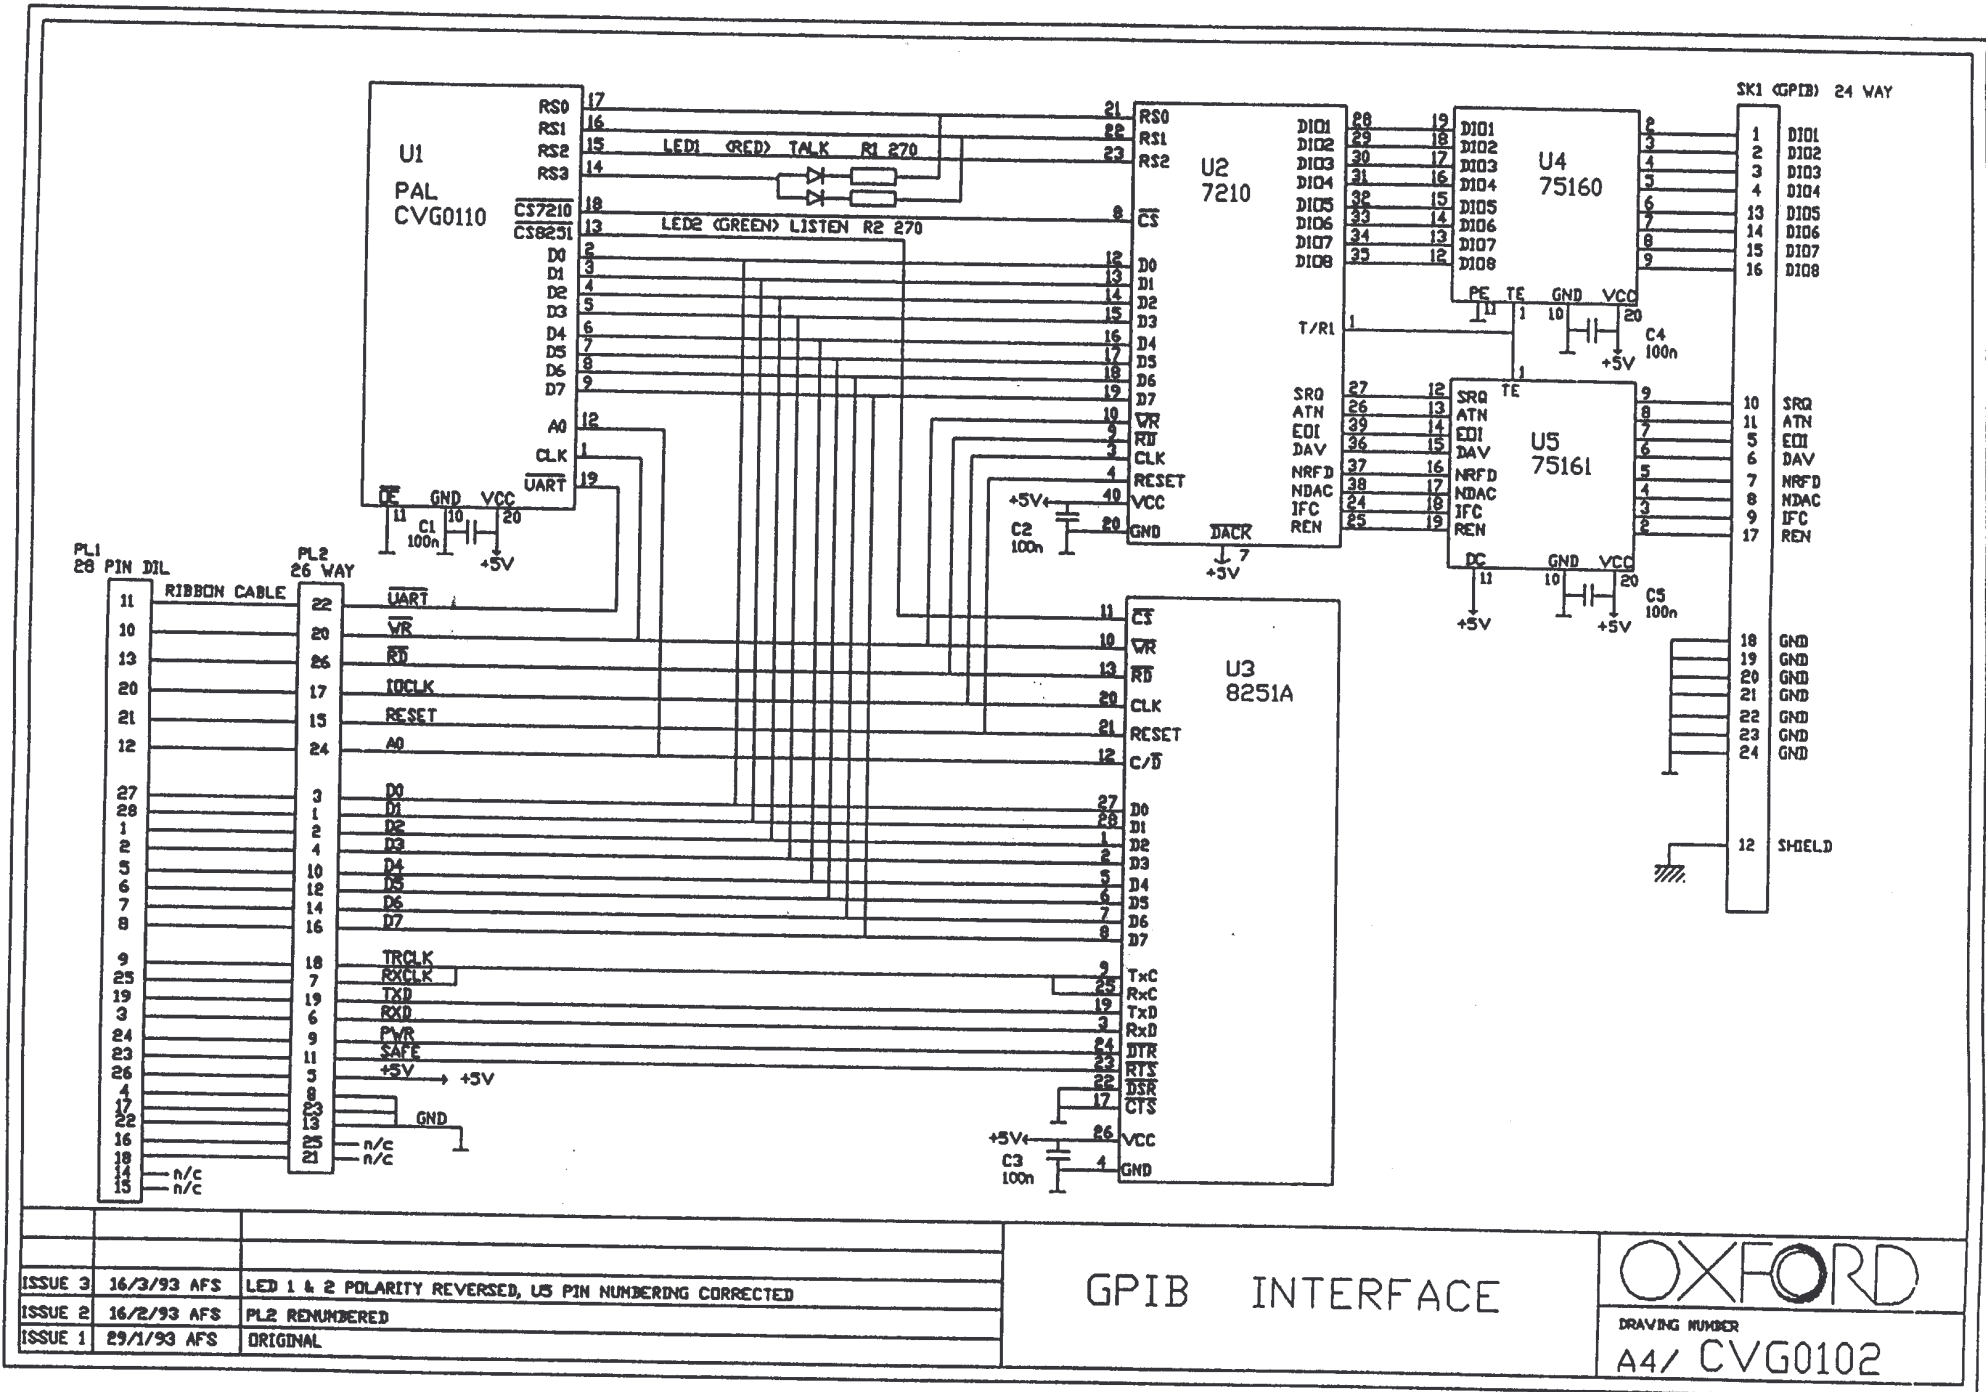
U1
PAL
CVG0110

RS0 17
RS1 16
RS2 15
RS3 14
$\overline{CS7210}$ 18
$\overline{CS8251}$ 13
D0 2
D1 3
D2 4
D3 5
D4 6
D5 7
D6 8
D7 9
A0 12
CLK 1
$\overline{UART}$ 19
$\overline{OE}$ 11 GND 10 VCC 20
C1 100n
+5V

LED1 (RED) TALK R1 270
LED2 (GREEN) LISTEN R2 270

U2
7210

21 RS0
22 RS1
23 RS2
8 $\overline{CS}$
12 D0
13 D1
14 D2
15 D3
16 D4
17 D5
18 D6
19 D7
10 $\overline{WR}$
9 $\overline{RD}$
3 CLK
4 RESET
40 VCC
20 GND
+5V
C2 100n
$\overline{DACK}$ 7
+5V

DIO1 28
DIO2 29
DIO3 30
DIO4 31
DIO5 32
DIO6 33
DIO7 34
DIO8 35
T/R1 1
SRQ 27
ATN 26
EOI 39
DAV 36
NRFD 37
NDAC 38
IFC 24
REN 25

U4
75160

19 DIO1
18 DIO2
17 DIO3
16 DIO4
15 DIO5
14 DIO6
13 DIO7
12 DIO8
PE 11 TE 1 GND 10 VCC 20
C4 100n
+5V
2 3 4 5 6 7 8 9

U5
75161

12 SRQ
13 ATN
14 EOI
15 DAV
16 NRFD
17 NDAC
18 IFC
19 REN
TE 1
DC 11 GND 10 VCC 20
+5V
C5 100n
+5V
9 8 7 6 5 4 3 2

SK1 (GPIB) 24 WAY
1 DIO1
2 DIO2
3 DIO3
4 DIO4
13 DIO5
14 DIO6
15 DIO7
16 DIO8
10 SRQ
11 ATN
5 EOI
6 DAV
7 NRFD
8 NDAC
9 IFC
17 REN
18 GND
19 GND
20 GND
21 GND
22 GND
23 GND
24 GND
12 SHIELD

PL1
28 PIN DIL
RIBBON CABLE
11
10
13
20
21
12
27
28
1
2
5
6
7
8
9
25
19
3
24
23
26
4
17
22
16
18
14 n/c
15 n/c

PL2
26 WAY
22 $\overline{UART}$
20 $\overline{WR}$
26 $\overline{RD}$
17 IOCLK
15 RESET
24 A0
3 D0
1 D1
2 D2
4 D3
10 D4
12 D5
14 D6
16 D7
18 TRCLK
7 RXCLK
19 TXD
6 RXD
9 PWR
11 SAFE
5 +5V +5V
8
23
13 GND
25 n/c
21 n/c

U3
8251A

11 $\overline{CS}$
10 $\overline{WR}$
13 $\overline{RD}$
20 CLK
21 RESET
12 C/$\overline{D}$
27 D0
28 D1
1 D2
2 D3
5 D4
6 D5
7 D6
8 D7
9 TxC
25 RxC
19 TxD
3 RxD
24 $\overline{DTR}$
23 $\overline{RTS}$
22 $\overline{DSR}$
17 $\overline{CTS}$
26 VCC
4 GND
+5V
C3 100n

| ISSUE 3 | 16/3/93 AFS | LED 1 & 2 POLARITY REVERSED, U5 PIN NUMBERING CORRECTED |
|---|---|---|
| ISSUE 2 | 16/2/93 AFS | PL2 RENUMBERED |
| ISSUE 1 | 29/1/93 AFS | ORIGINAL |

GPIB INTERFACE

OXFORD
DRAWING NUMBER
A4/ CVG0102